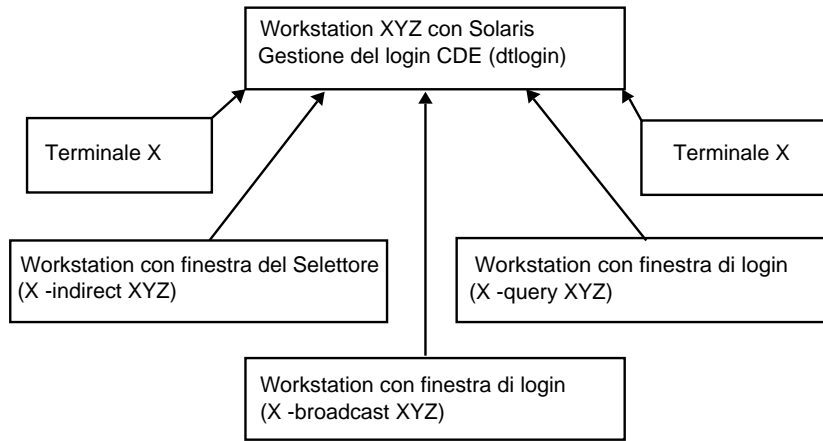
Workstation XYZ con Solaris
Gestione del login CDE (dtlogin)

Terminale X

Terminale X

Workstation con finestra del Selettore
(X -indirect XYZ)

Workstation con finestra di login
(X -query XYZ)

Workstation con finestra di login
(X -broadcast XYZ)